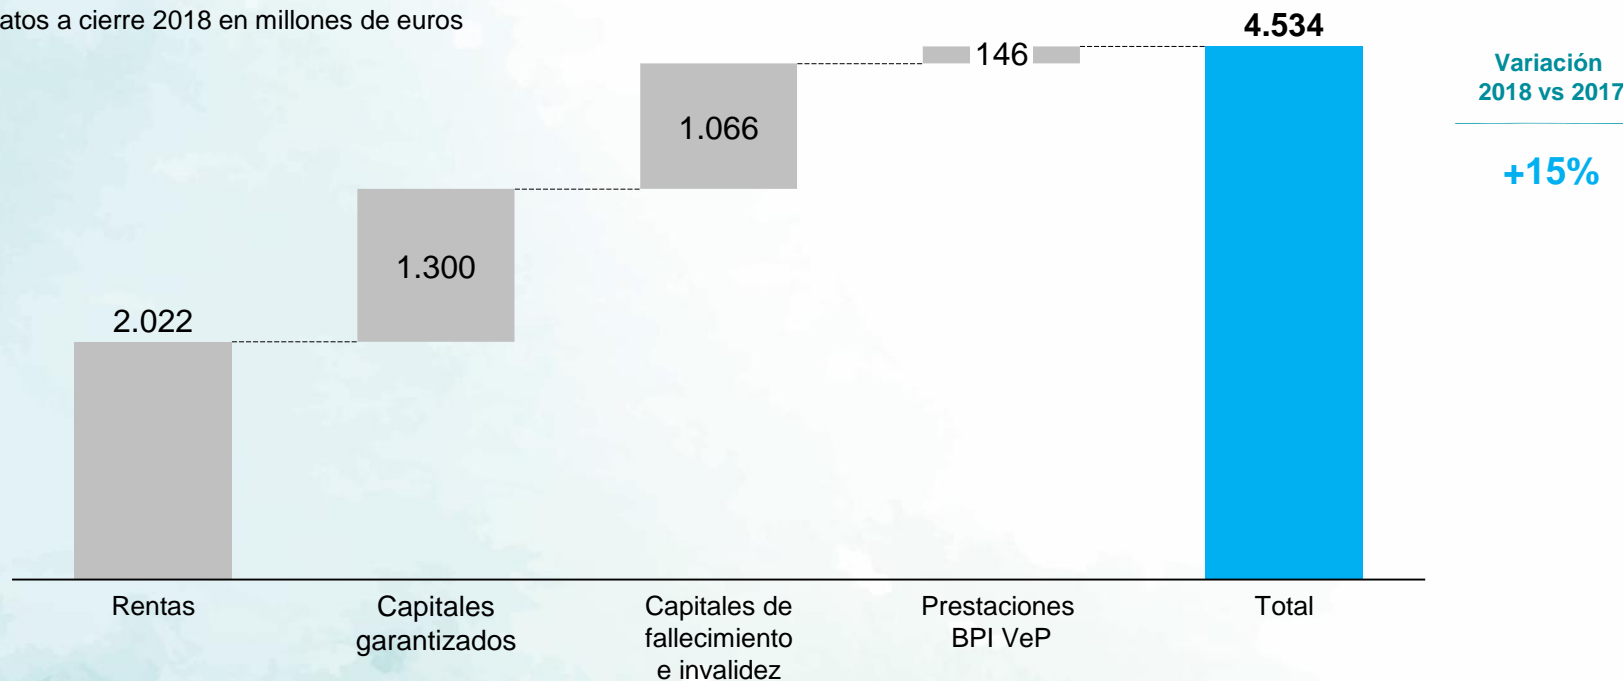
atos a cierre 2018 en millones de euros

4.534

Variación 2018 vs 2017

+15%

146

1.066

1.300

2.022

Rentas

Capitales garantizados

Capitales de fallecimiento e invalidez

Prestaciones BPI VeP

Total